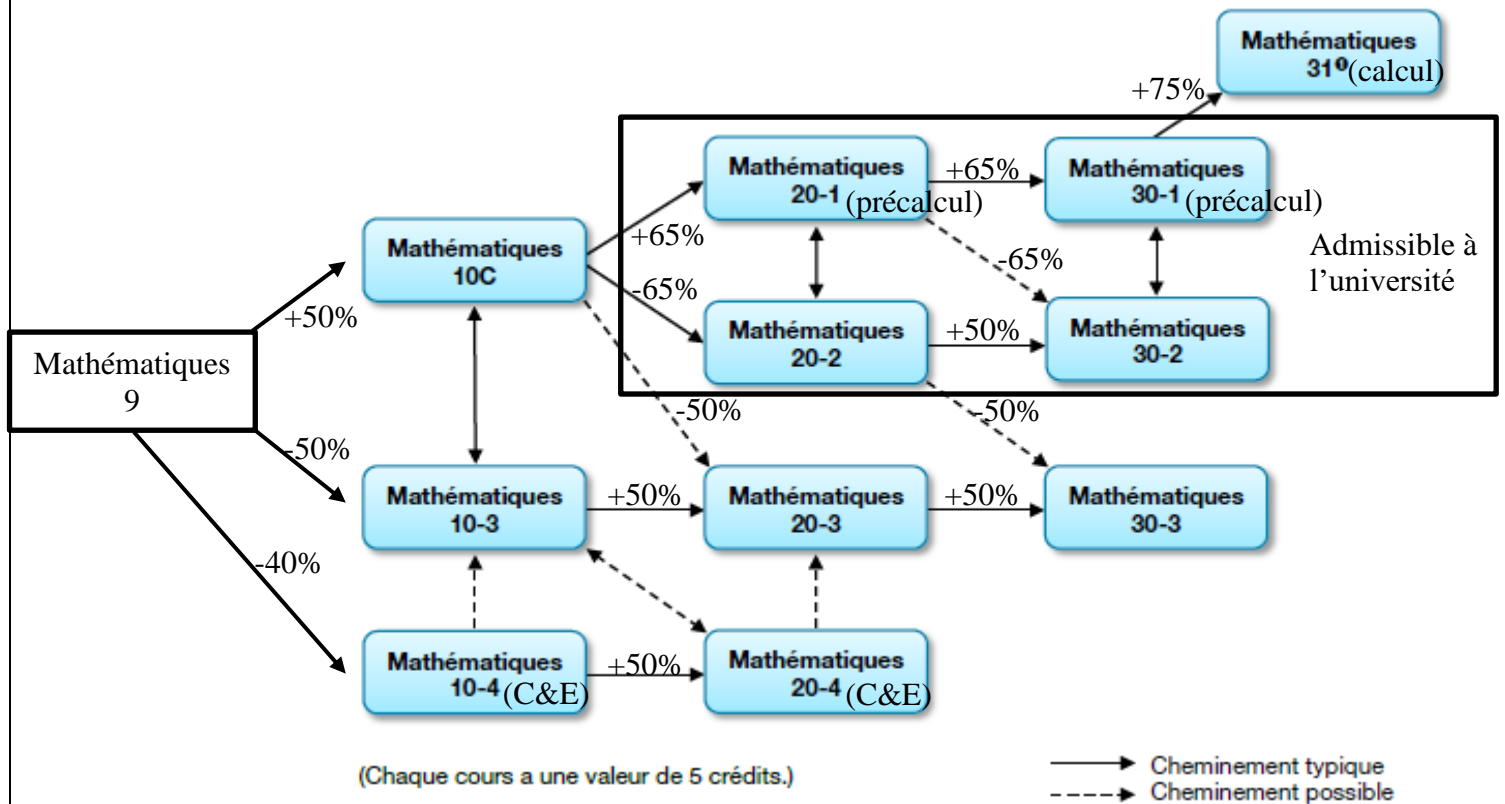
Mathématiques 31⁰(calcul)

+75%

Mathématiques 20-1 (précalcul)

+65%

Mathématiques 30-1 (précalcul)

Mathématiques 10C

+65%

-65%

Admissible à l'université

-65%

+50%

Mathématiques 20-2

+50%

Mathématiques 30-2

Mathématiques 9

-50%

-50%

-50%

Mathématiques 10-3

+50%

Mathématiques 20-3

+50%

Mathématiques 30-3

-40%

Mathématiques 10-4 (C&E)

+50%

Mathématiques 20-4 (C&E)

(Chaque cours a une valeur de 5 crédits.)

Cheminement typique

Cheminement possible